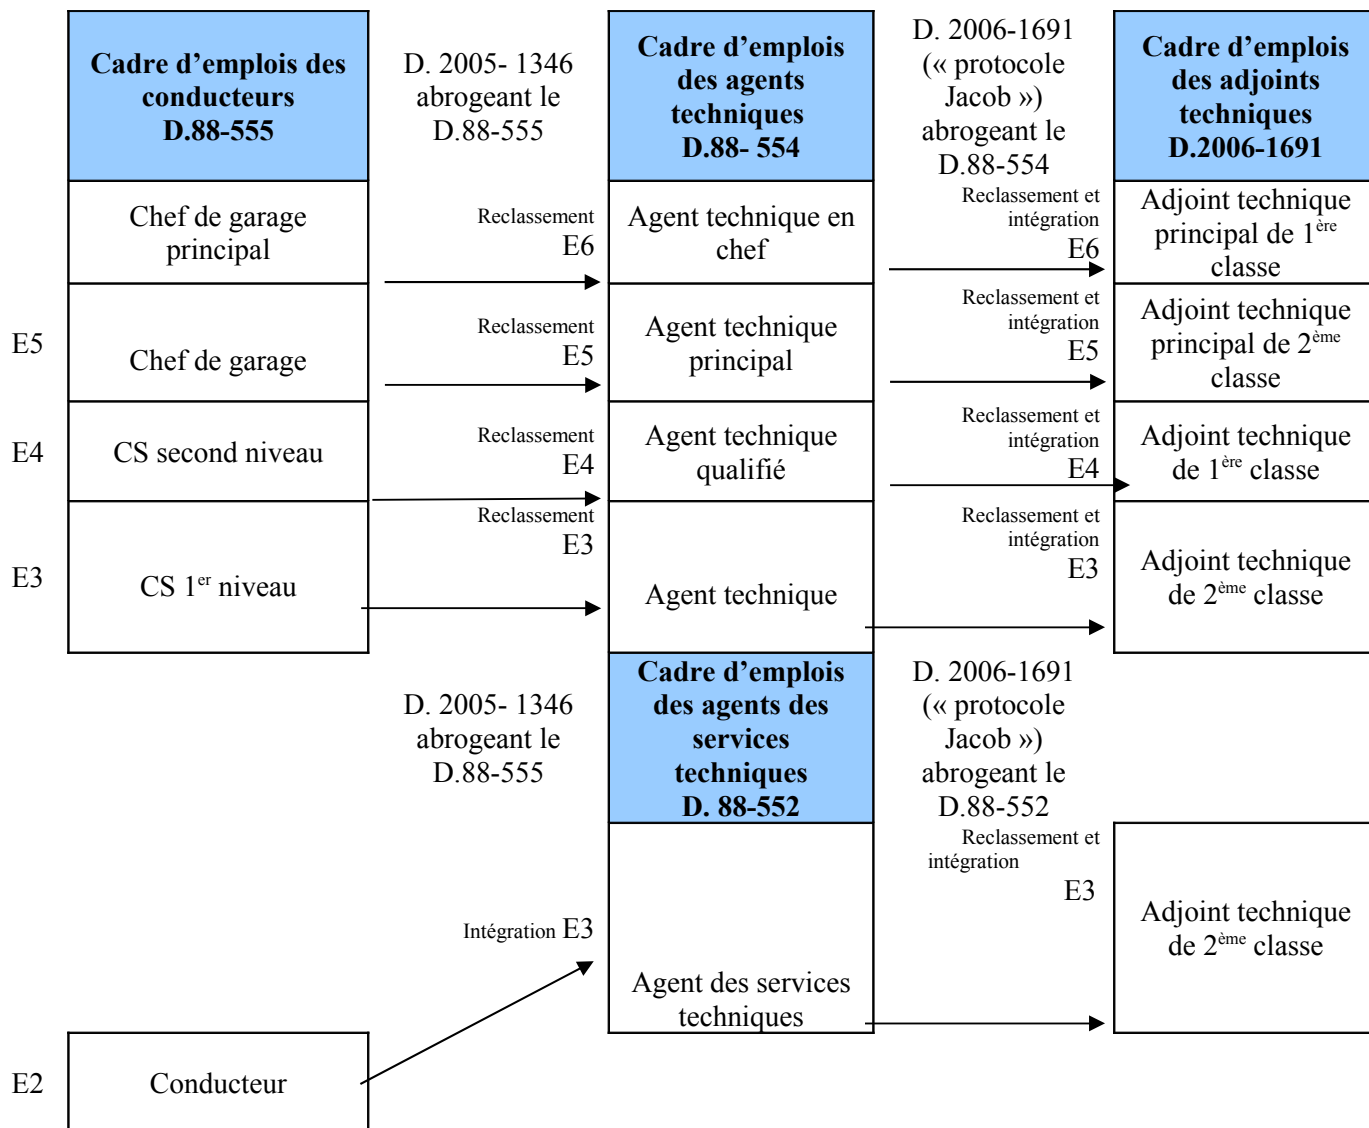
Cadre d'emplois des conducteurs D.88-555

D. 2005- 1346 abrogeant le D.88-555

Cadre d'emplois des agents techniques D.88- 554

D. 2006-1691 (« protocole Jacob ») abrogeant le D.88-554

Cadre d'emplois des adjoints techniques D.2006-1691

Chef de garage principal

Reclassement E6

Agent technique en chef

Reclassement et intégration E6

Adjoint technique principal de 1$^{ère}$ classe

E5

Chef de garage

Reclassement E5

Agent technique principal

Reclassement et intégration E5

Adjoint technique principal de 2$^{ème}$ classe

E4

CS second niveau

Reclassement E4

Agent technique qualifié

Reclassement et intégration E4

Adjoint technique de 1$^{ère}$ classe

E3

CS 1$^{er}$ niveau

Reclassement E3

Agent technique

Reclassement et intégration E3

Adjoint technique de 2$^{ème}$ classe

D. 2005- 1346 abrogeant le D.88-555

Cadre d'emplois des agents des services techniques D. 88-552

D. 2006-1691 (« protocole Jacob ») abrogeant le D.88-552

Reclassement et intégration

E3

Intégration E3

Agent des services techniques

Adjoint technique de 2$^{ème}$ classe

E2

Conducteur